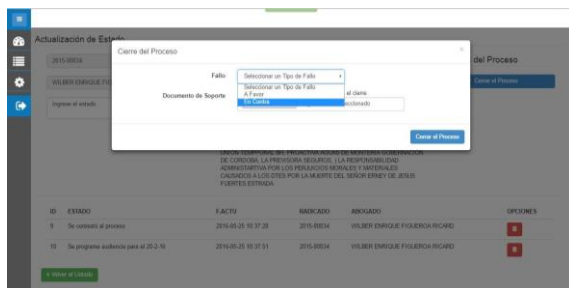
Actualización de Estado

2016-00034

WILBER ENRIQUE FI

Ingrese el estado

Cierre del Proceso

×

Fallo

Seleccionar un Tipo de Fallo

Seleccionar un Tipo de Fallo
A Favor
En Contra

Documento de Soporte

el cierre

cionado

Cerrar el Proceso

del Proceso

Cerrar el Proceso

UNION TEMPORAL SRL PROACTIVA AGUAS DE MONTERIA GOBERNACION DE CORDOBA. LA PREVISORA SEGUROS. LA RESPONSABILIDAD ADMINISTRATIVA POR LOS PERJUICIOS MORALES Y MATERIALES CAUSADOS A LOS DTES POR LA MUERTE DEL SEÑOR ERNEY DE JESUS FUERTES ESTRADA

| ID | ESTADO | F.ACTO | RADICADO | ABOGADO | OPCIONES |
|---|---|---|---|---|---|
| 9 | Se contestó al proceso | 2016-05-25 10:37:28 | 2016-00034 | WILBER ENRIQUE FIGUEROA RICARD | |
| 10 | Se programo audiencia para el 20-2-16 | 2016-05-25 10:37:51 | 2016-00034 | WILBER ENRIQUE FIGUEROA RICARD | |

+ Nuevo el Estado